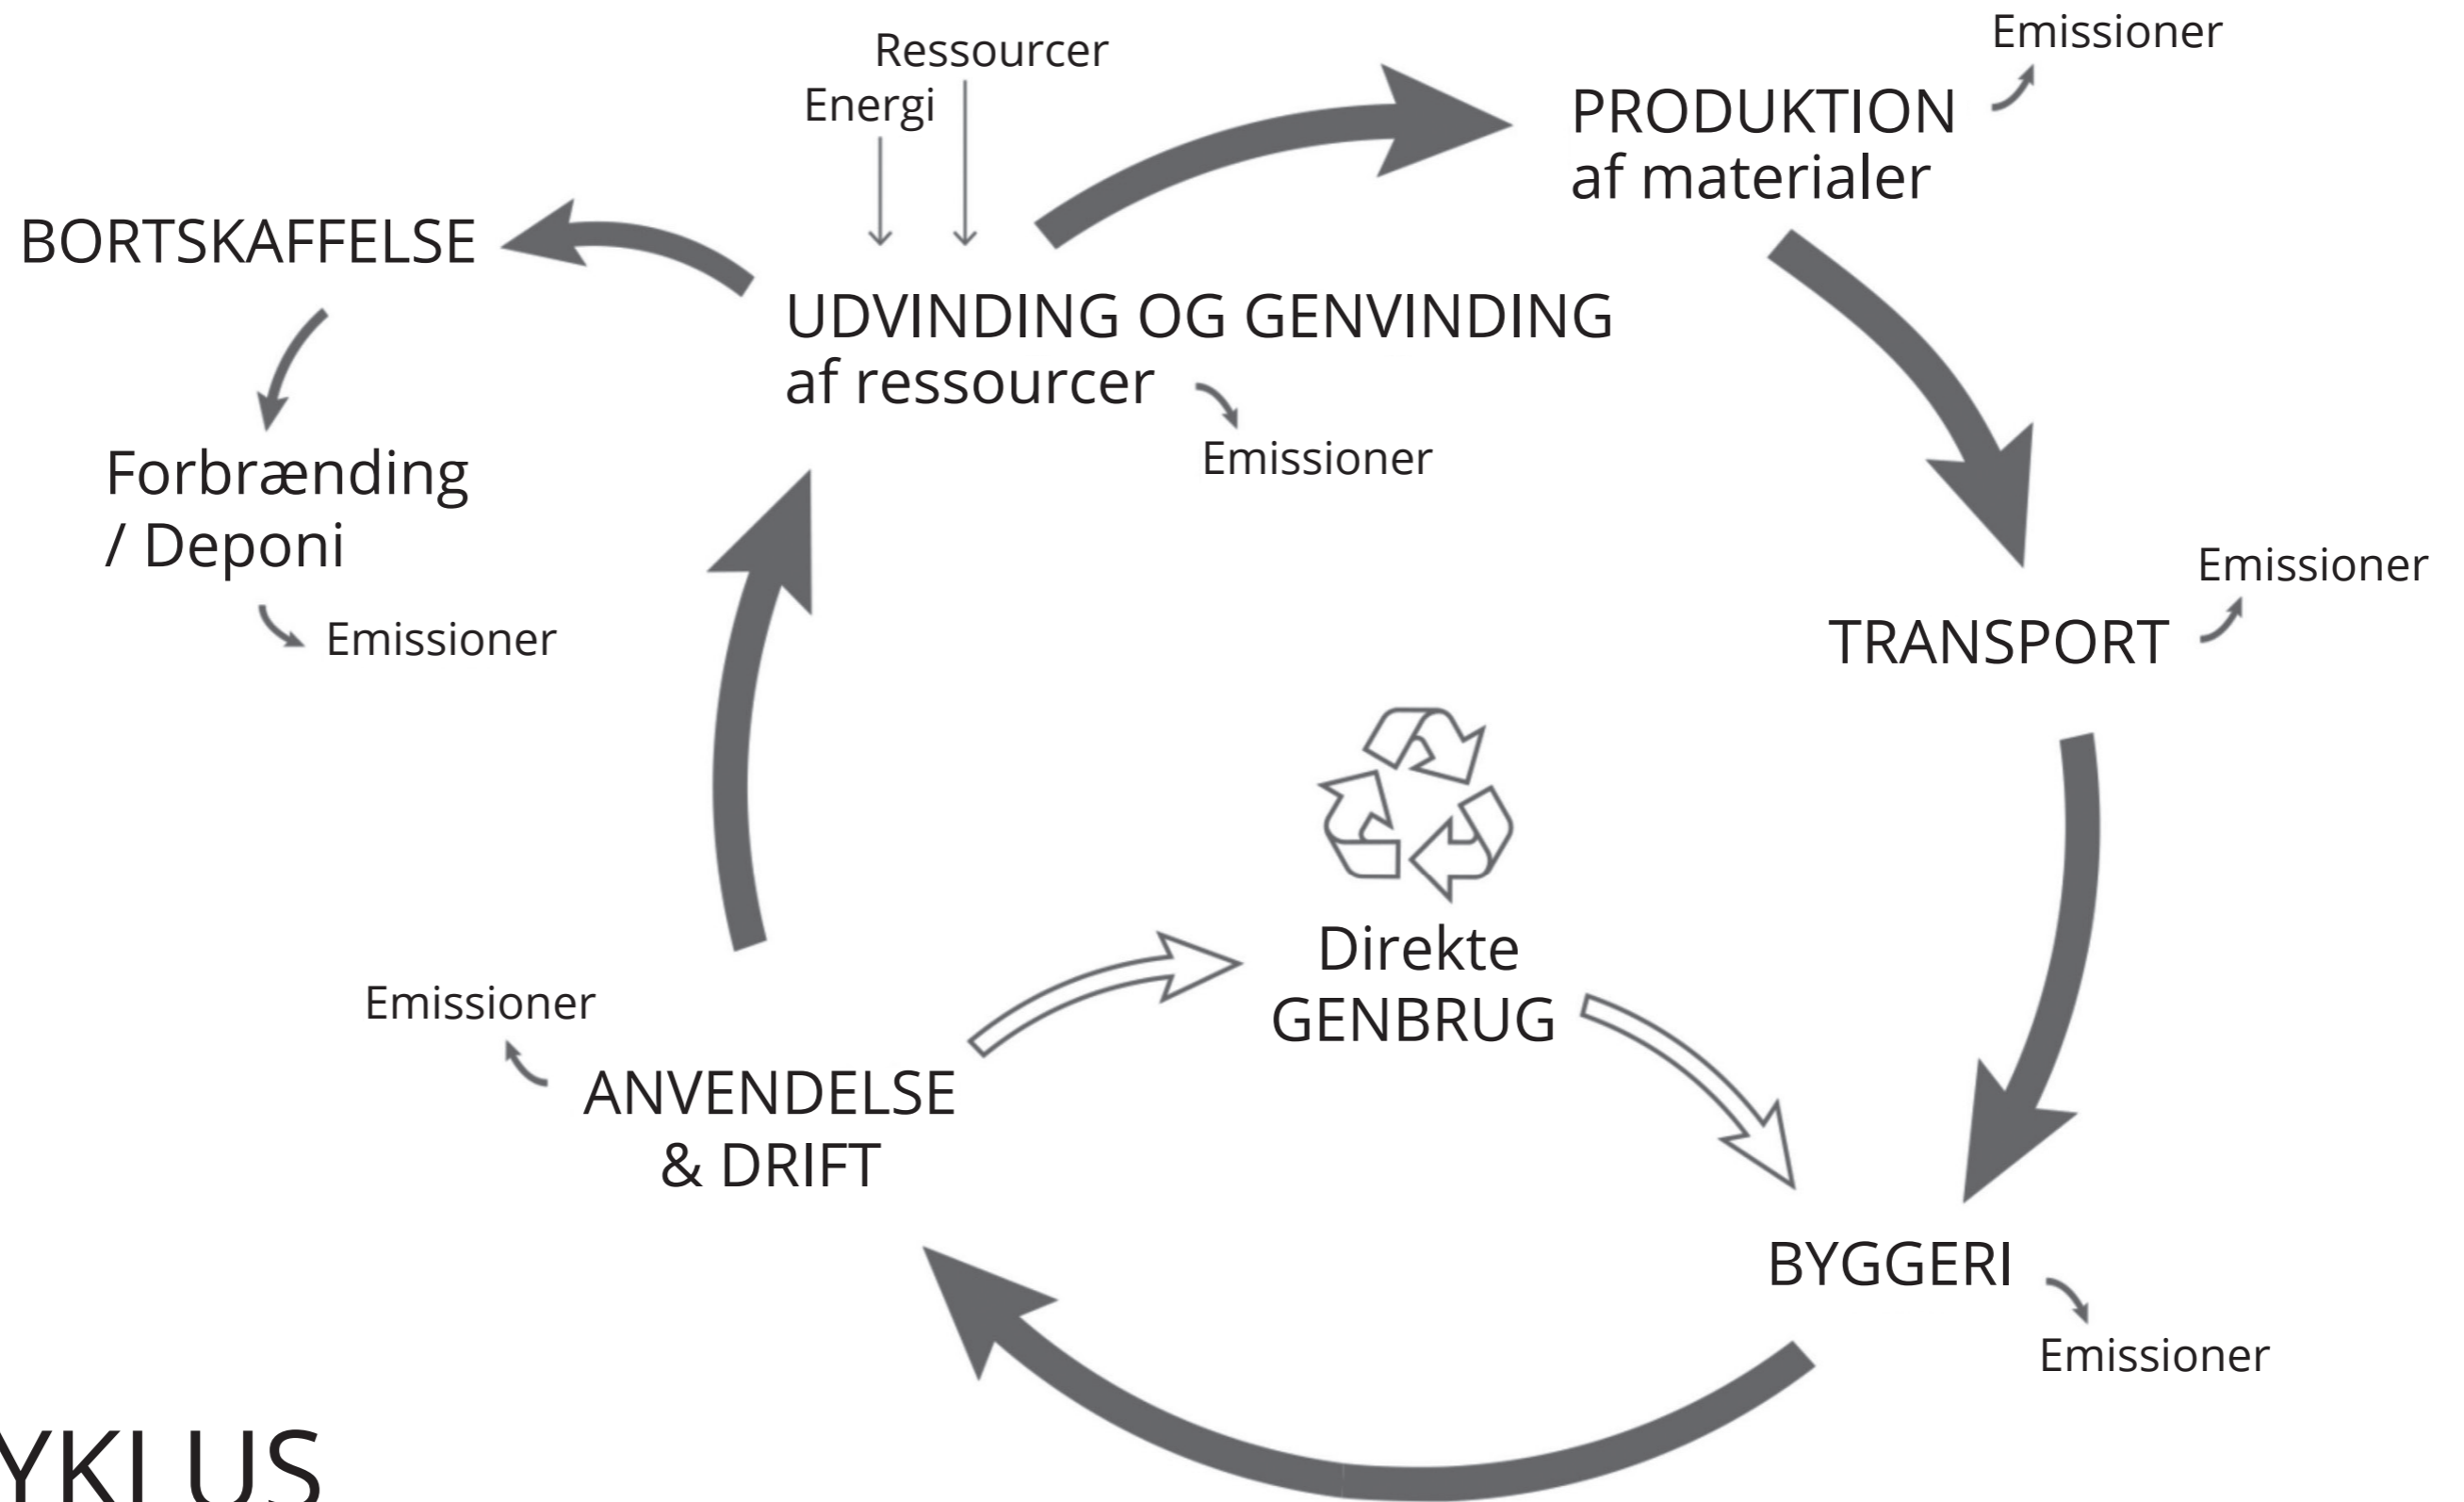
Ressourcer
Energi

Emissioner

PRODUKTION
af materialer

BORTSKAFFELSE

UDVINDING OG GENVINDING
af ressourcer

Emissioner

Forbrænding
/ Deponi

Emissioner

Emissioner

TRANSPORT

Direkte
GENBRUG

Emissioner

ANVENDELSE
& DRIFT

BYGGERI

Emissioner

YKLUS